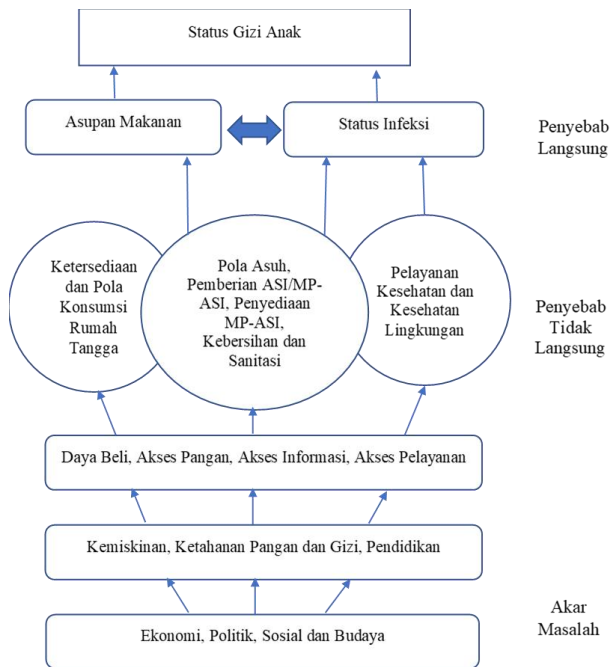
Status Gizi Anak

Asupan Makanan

Status Infeksi

Penyebab Langsung

Ketersediaan dan Pola Konsumsi Rumah Tangga

Pola Asuh, Pemberian ASI/MP-ASI, Penyediaan MP-ASI, Kebersihan dan Sanitasi

Pelayanan Kesehatan dan Kesehatan Lingkungan

Penyebab Tidak Langsung

Daya Beli, Akses Pangan, Akses Informasi, Akses Pelayanan

Kemiskinan, Ketahanan Pangan dan Gizi, Pendidikan

Akar Masalah

Ekonomi, Politik, Sosial dan Budaya